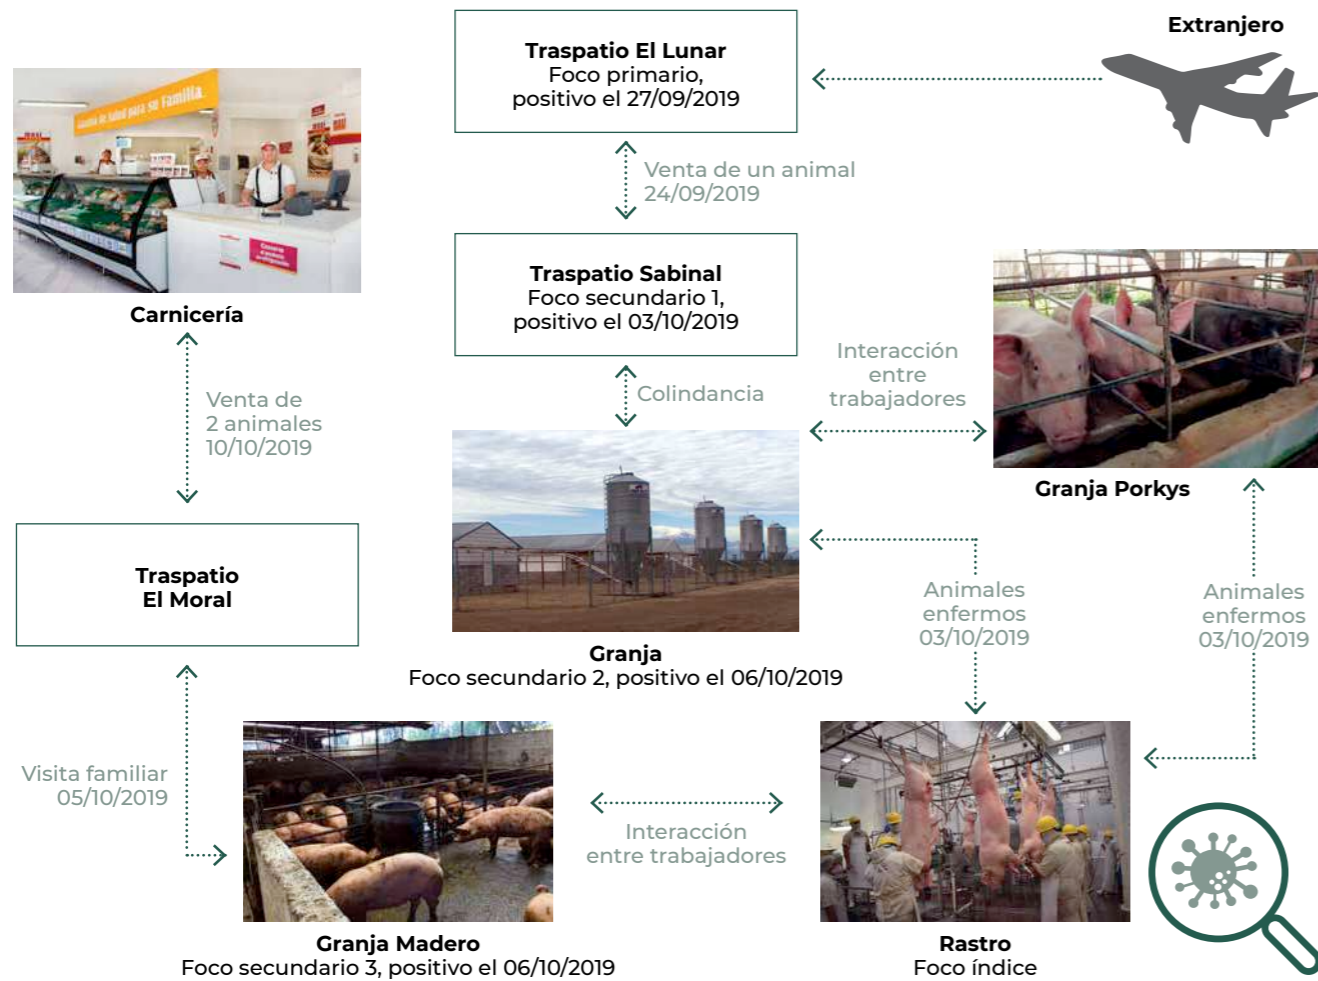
Extranjero

Traspatio El Lunar
Foco primario,
positivo el 27/09/2019

Venta de un animal
24/09/2019

Traspatio Sabinal
Foco secundario 1,
positivo el 03/10/2019

Colindancia

Interacción
entre
trabajadores

Granja Porkys

Carnicería

Venta de
2 animales
10/10/2019

Traspatio
El Moral

Granja
Foco secundario 2, positivo el 06/10/2019

Animales
enfermos
03/10/2019

Animales
enfermos
03/10/2019

Visita familiar
05/10/2019

Interacción
entre trabajadores

Granja Madero
Foco secundario 3, positivo el 06/10/2019

Rastro
Foco índice